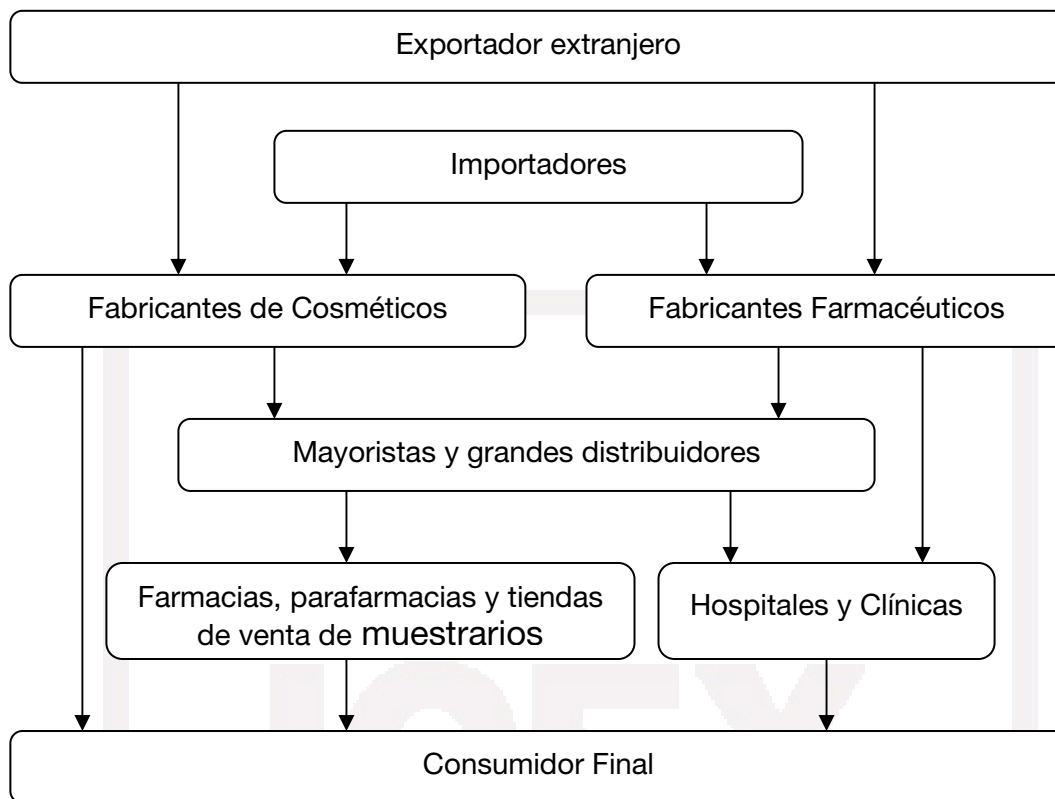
Exportador extranjero

Importadores

Fabricantes de Cosméticos

Fabricantes Farmacéuticos

Mayoristas y grandes distribuidores

Farmacias, parafarmacias y tiendas de venta de muestrarios

Hospitales y Clínicas

Consumidor Final